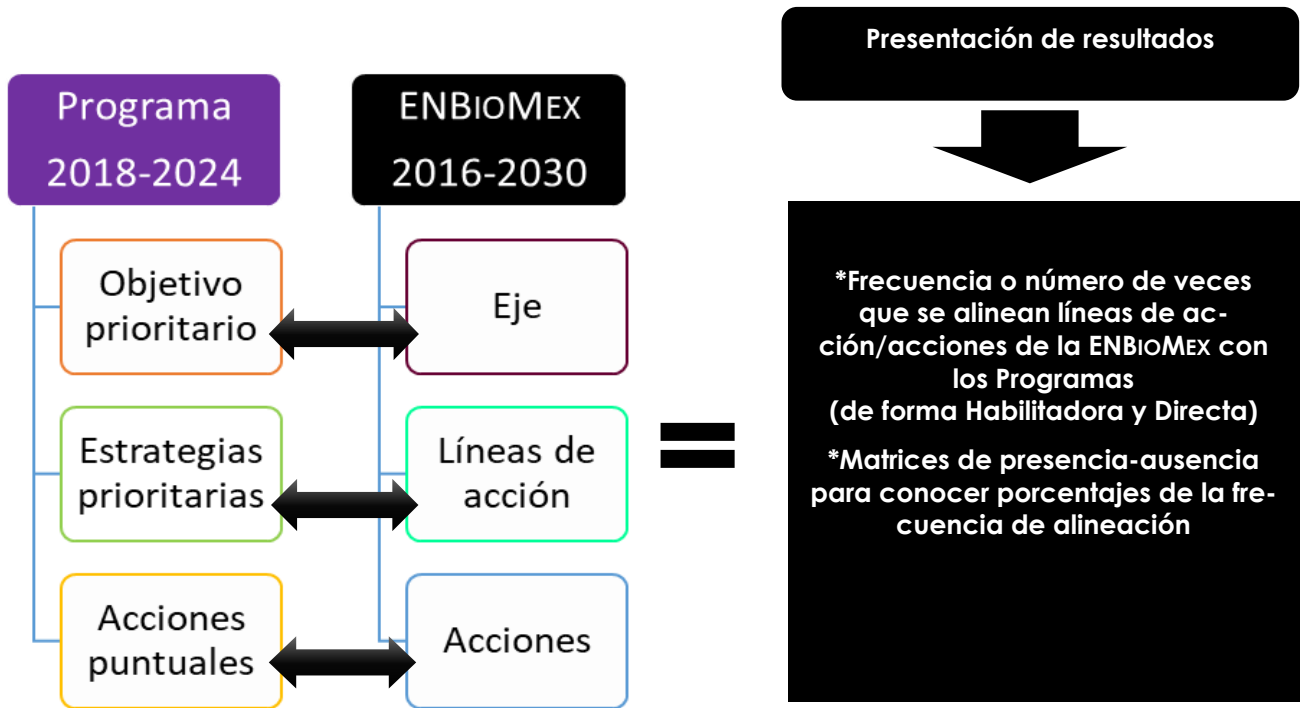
Programa 2018-2024

ENBIOMEX 2016-2030

Objetivo prioritario

Eje

Estrategias prioritarias

Líneas de acción

Acciones puntuales

Acciones

Presentación de resultados

*Frecuencia o número de veces que se alinean líneas de acción/acciones de la ENBIOMEX con los Programas (de forma Habilitadora y Directa)

*Matrices de presencia-ausencia para conocer porcentajes de la frecuencia de alineación